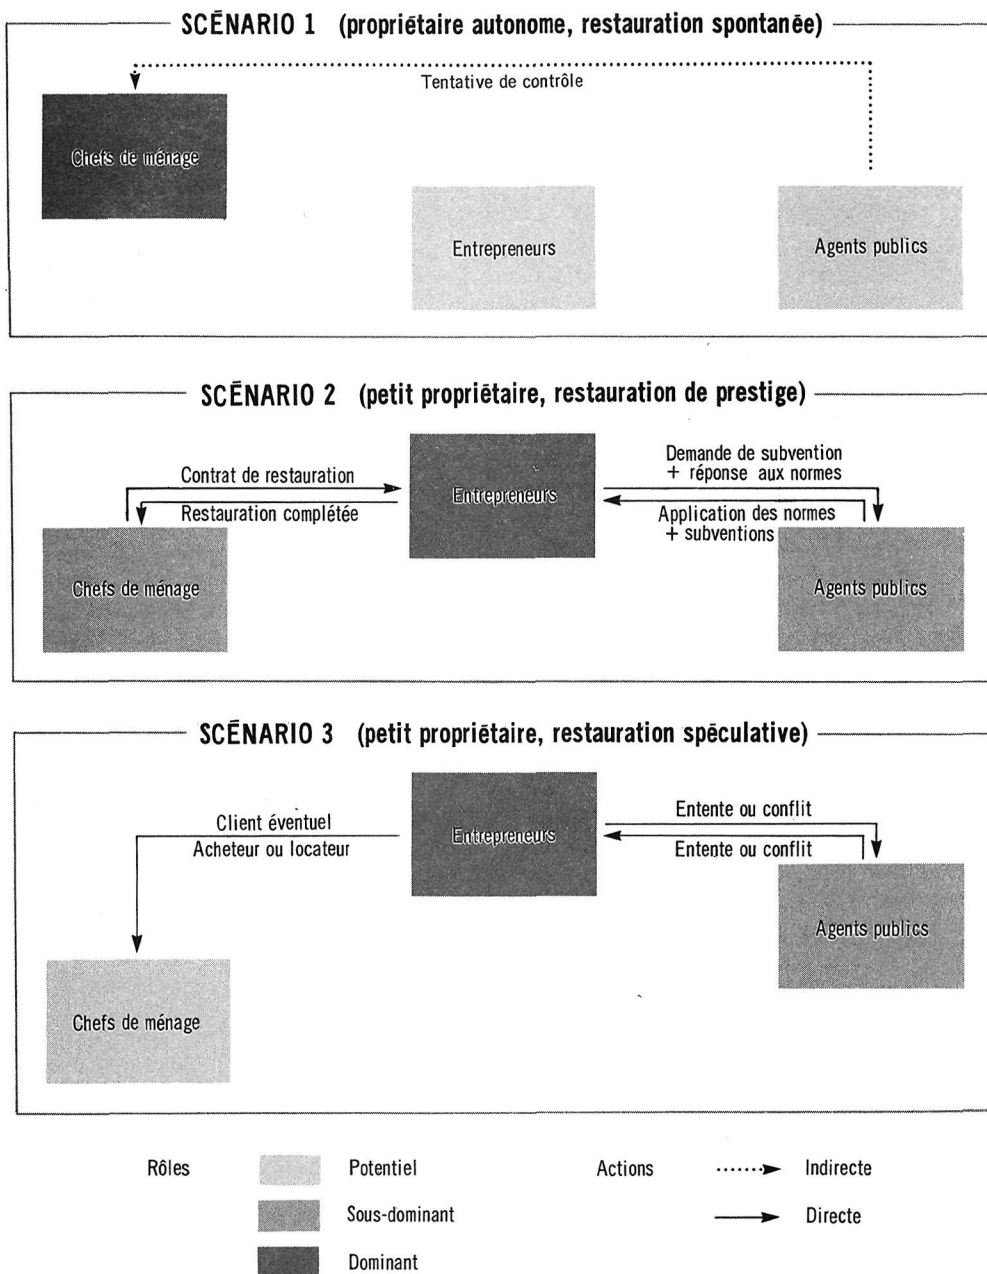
SCÉNARIO 1 (propriétaire autonome, restauration spontanée)

Tentative de contrôle

Chefs de ménage

Entrepreneurs

Agents publics

SCÉNARIO 2 (petit propriétaire, restauration de prestige)

Contrat de restauration

Restauration complétée

Entrepreneurs

Demande de subvention + réponse aux normes

Application des normes + subventions

Chefs de ménage

Agents publics

SCÉNARIO 3 (petit propriétaire, restauration spéculative)

Client éventuel

Acheteur ou locateur

Entrepreneurs

Entente ou conflit

Entente ou conflit

Agents publics

Chefs de ménage

Rôles

Potentiel

Sous-dominant

Dominant

Actions

Indirecte

Directe